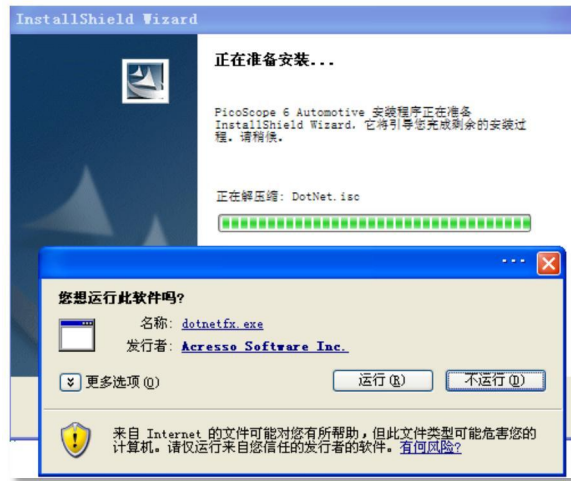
InstallShield Wizard

正在准备安装...

PicoScope 6 Automotive 安装程序正在准备 InstallShield Wizard，它将引导您完成剩余的安装过程。请稍候。

正在解压缩: DotNet.isc

...

您想运行此软件吗?

名称: dotnetfx.exe

发行者: Acresso Software Inc.

更多选项(O)

运行(R)

不运行(D)

来自 Internet 的文件可能对您有所帮助，但此文件类型可能危害您的计算机。请仅运行来自您信任的发行者的软件。有何风险?